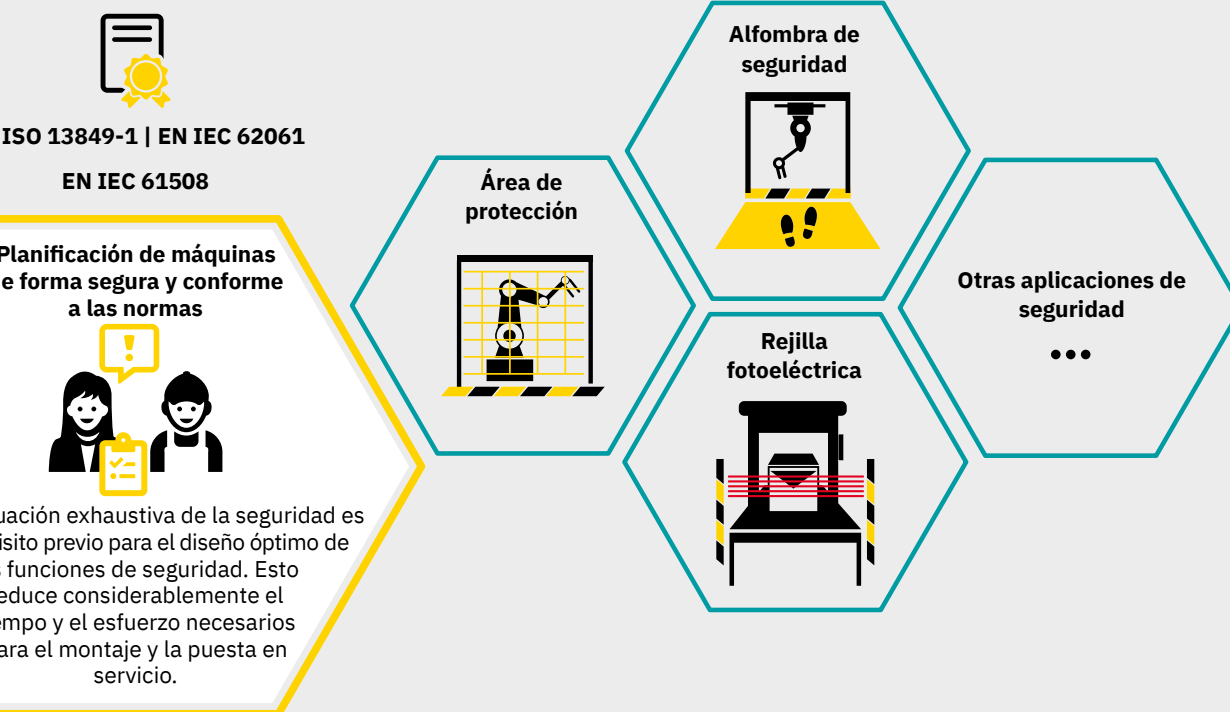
ISO 13849-1 | EN IEC 62061

EN IEC 61508

Planificación de máquinas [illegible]e forma segura y conforme a las normas

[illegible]uación exhaustiva de la seguridad es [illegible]isito previo para el diseño óptimo de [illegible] funciones de seguridad. Esto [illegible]educe considerablemente el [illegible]empo y el esfuerzo necesarios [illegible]ara el montaje y la puesta en servicio.

Área de protección

Alfombra de seguridad

Rejilla fotoeléctrica

Otras aplicaciones de seguridad

•••